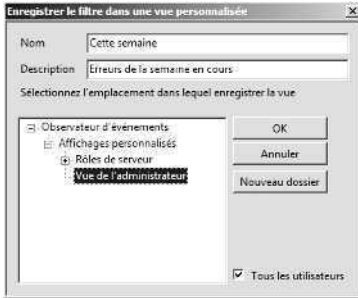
Enregistrer le filtre dans une vue personnalisée

Nom Cette semaine

Description Erreurs de la semaine en cours

Sélectionnez l'emplacement dans lequel enregistrer la vue

Observateur d'événements
Affichages personnalisés
Rôles de serveur
Vue de l'administrateur

OK

Annuler

Nouveau dossier

Tous les utilisateurs